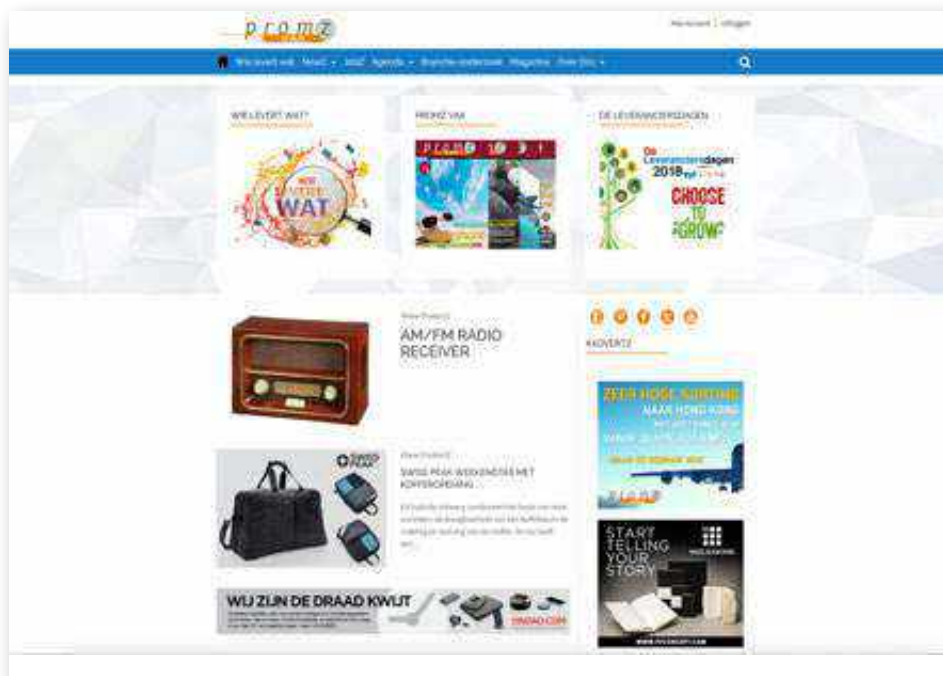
promz

Mijn account | Uitloggen

Wie levert wat Nieuws Agenda Branche-onderzoek Magazine Over Ons

WIE LEVERT WAT?

PROMZ VAK

DE LEVERANCIERSDAGEN

WIE LEVERT WAT

De Leveranciersdagen 2018

CHOOSE TO GROW

AM/FM RADIO RECEIVER

SWISS PEAK WEEKENDTAS MET KOFFEROPENING

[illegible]

ADVERTS

ZEER HOGE KORTING NAAR HONG KONG

START TELLING YOUR STORY

WIJ ZIJN DE DRAAD KWIJT